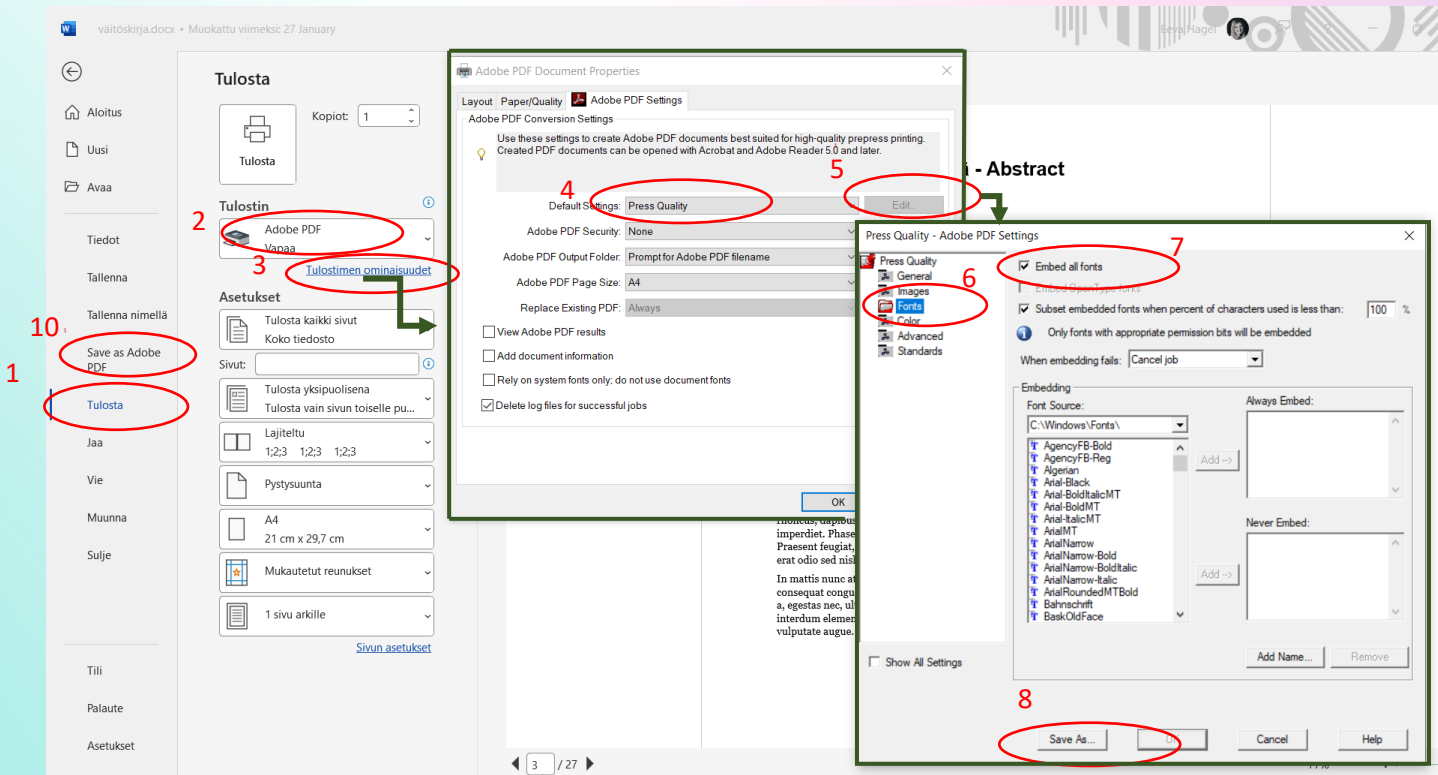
väitöskirja.docx • Muokattu viimeksi: 27 January

Leya Hager

Aloitus
Uusi
Avaa
Tiedot
Tallenna
Tallenna nimellä
10
Save as Adobe PDF
1
Tulosta
Jaa
Vie
Muunna
Sulje
Tili
Palaute
Asetukset

Tulosta
Kopiot: 1
Tulosta
Tulostin
2
Adobe PDF
Vapaa
3
Tulostimen ominaisuudet
Asetukset
Tulosta kaikki sivut
Koko tiedosto
Sivut:
Tulosta yksipuolisena
Tulosta vain sivun toiselle pu...
Lajiteltu
1;2;3 1;2;3 1;2;3
Pystysuunta
A4
21 cm x 29,7 cm
Mukautetut reunukset
1 sivu arkille
Sivun asetukset

Adobe PDF Document Properties
Layout Paper/Quality Adobe PDF Settings
Adobe PDF Conversion Settings
Use these settings to create Adobe PDF documents best suited for high-quality prepress printing. Created PDF documents can be opened with Acrobat and Adobe Reader 5.0 and later.
4
5
Default Settings: Press Quality
Edit...
Adobe PDF Security: None
Adobe PDF Output Folder: Prompt for Adobe PDF filename
Adobe PDF Page Size: A4
Replace Existing PDF: Always
View Adobe PDF results
Add document information
Rely on system fonts only; do not use document fonts
Delete log files for successful jobs
OK

i - Abstract

rhoncus, dapibus
imperdiet. Phase
Praesent feugiat,
erat odio sed nisl
In mattis nunc at
consequat congu
a, egestas nec, ul
interdum elemen
vulputate augue.

3 / 27

Press Quality - Adobe PDF Settings
Press Quality
General
Images
6
Fonts
Color
Advanced
Standards
7
Embed all fonts
Embed OpenType fonts
Subset embedded fonts when percent of characters used is less than: 100 %
Only fonts with appropriate permission bits will be embedded
When embedding fails: Cancel job
Embedding
Font Source:
C:\Windows\Fonts\
AgencyFB-Bold
AgencyFB-Reg
Algerian
Arial-Black
Arial-BoldItalicMT
Arial-BoldMT
Arial-ItalicMT
ArialMT
ArialNarrow
ArialNarrow-Bold
ArialNarrow-BoldItalic
ArialNarrow-Italic
ArialRoundedMTBold
Bahnschrift
BaskOldFace
Add ->
Add ->
Always Embed:
Never Embed:
Add Name...
Remove
Show All Settings
8
Save As...
OK
Cancel
Help